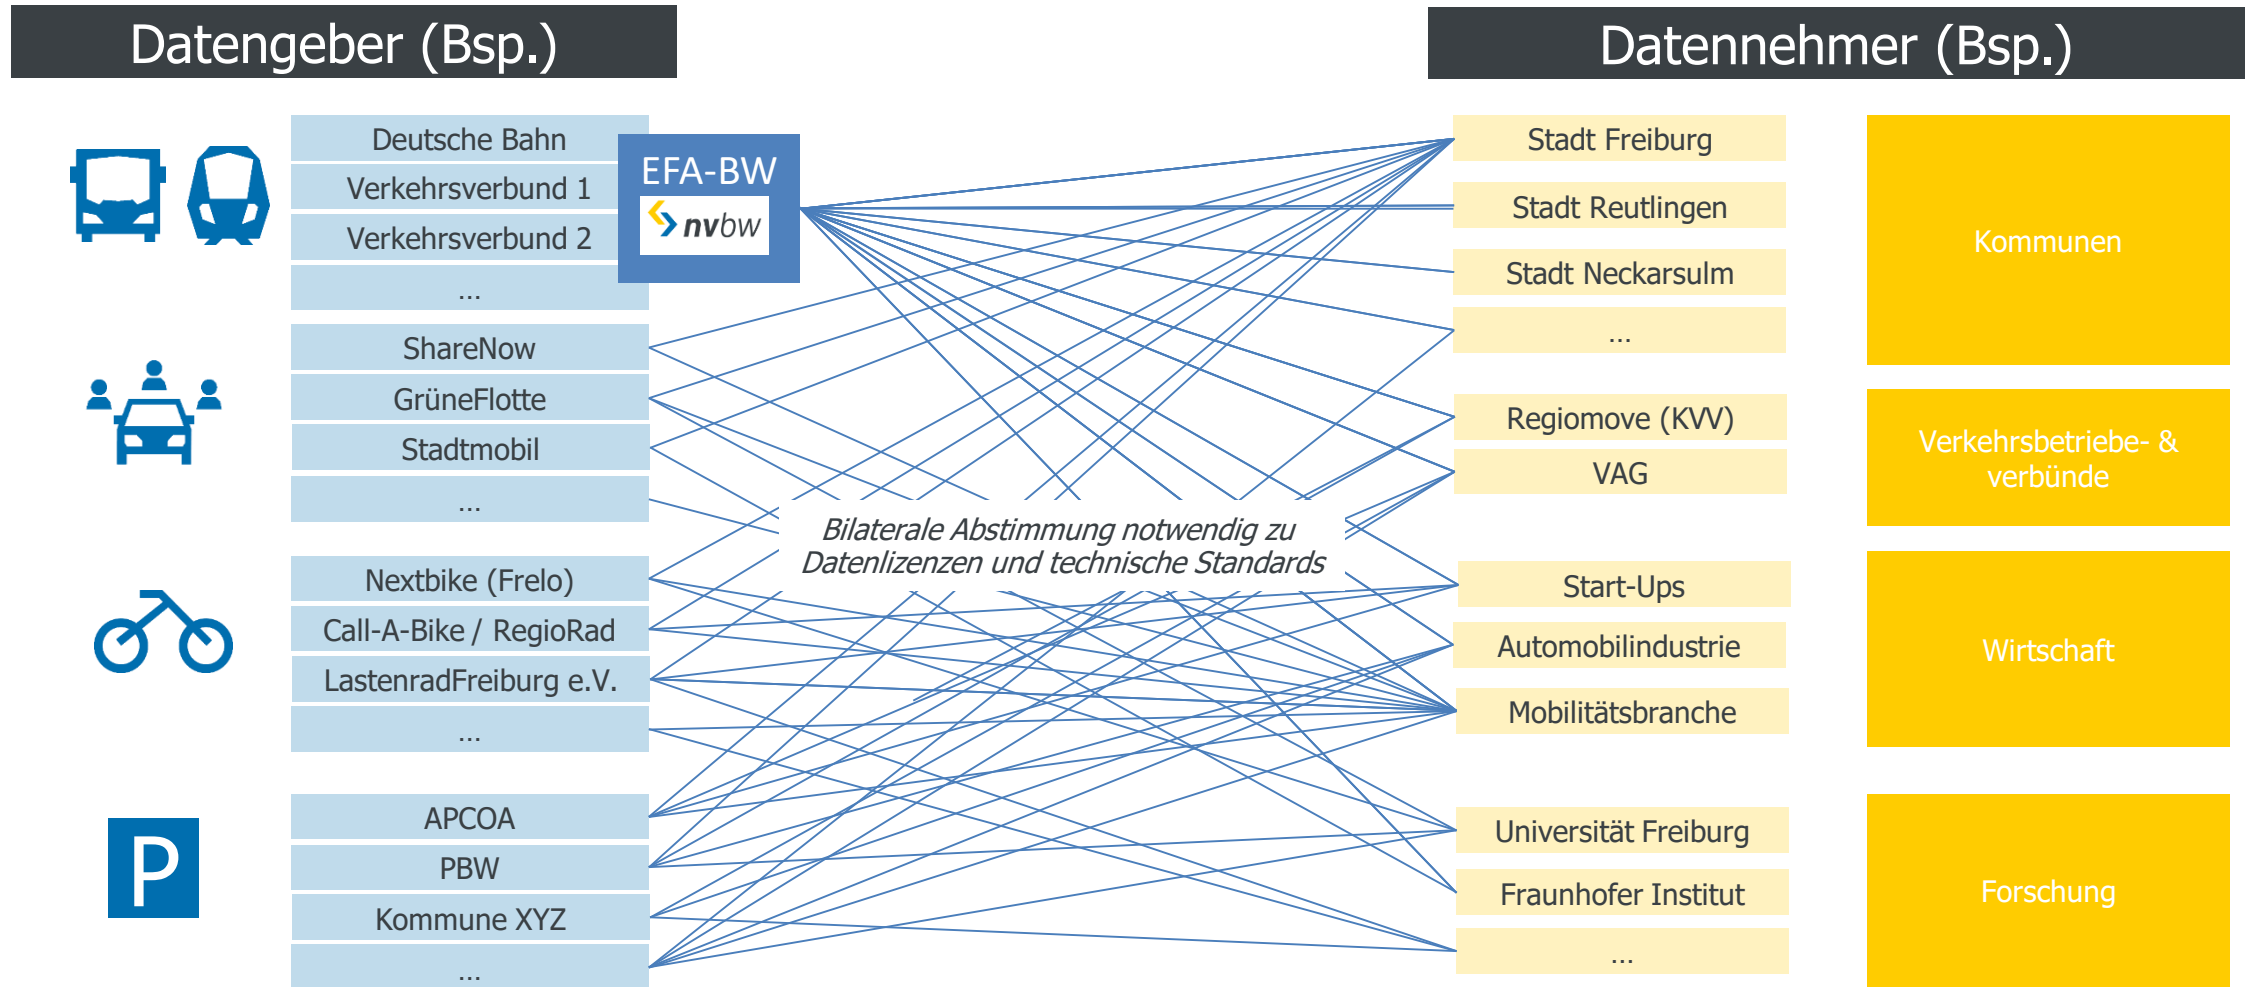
Datengeber (Bsp.)

Datennehmer (Bsp.)

Deutsche Bahn
Verkehrsverbund 1
Verkehrsverbund 2
...

EFA-BW
nvbw

ShareNow
GrüneFlotte
Stadtmobil
...

Nextbike (Frelo)
Call-A-Bike / RegioRad
LastenradFreiburg e.V.
...

APCOA
PBW
Kommune XYZ
...

P

Bilaterale Abstimmung notwendig zu Datenlizenzen und technische Standards

Stadt Freiburg
Stadt Reutlingen
Stadt Neckarsulm
...

Kommunen

Regiomove (KVV)
VAG

Verkehrsbetriebe- & verbünde

Start-Ups
Automobilindustrie
Mobilitätsbranche

Wirtschaft

Universität Freiburg
Fraunhofer Institut
...

Forschung